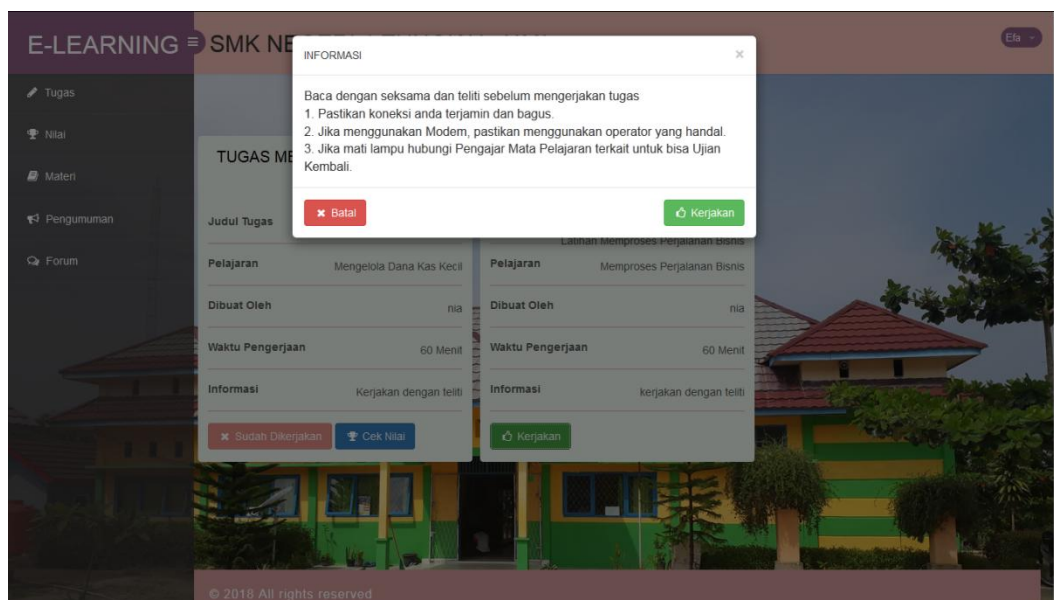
E-LEARNING ≡ SMK NE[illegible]

Efa

Tugas

Nilai

Materi

Pengumuman

Forum

INFORMASI

×

Baca dengan seksama dan teliti sebelum mengerjakan tugas
1. Pastikan koneksi anda terjamin dan bagus.
2. Jika menggunakan Modem, pastikan menggunakan operator yang handal.
3. Jika mati lampu hubungi Pengajar Mata Pelajaran terkait untuk bisa Ujian Kembali.

Batal

Kerjakan

TUGAS ME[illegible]

| Judul Tugas | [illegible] |
|---|---|
| Pelajaran | Mengelola Dana Kas Kecil |
| Dibuat Oleh | nia |
| Waktu Pengerjaan | 60 Menit |
| Informasi | Kerjakan dengan teliti |

Sudah Dikerjakan

Cek Nilai

| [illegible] | Latihan Memproses Perjalanan Bisnis |
|---|---|
| Pelajaran | Memproses Perjalanan Bisnis |
| Dibuat Oleh | nia |
| Waktu Pengerjaan | 60 Menit |
| Informasi | kerjakan dengan teliti |

Kerjakan

© 2018 All rights reserved